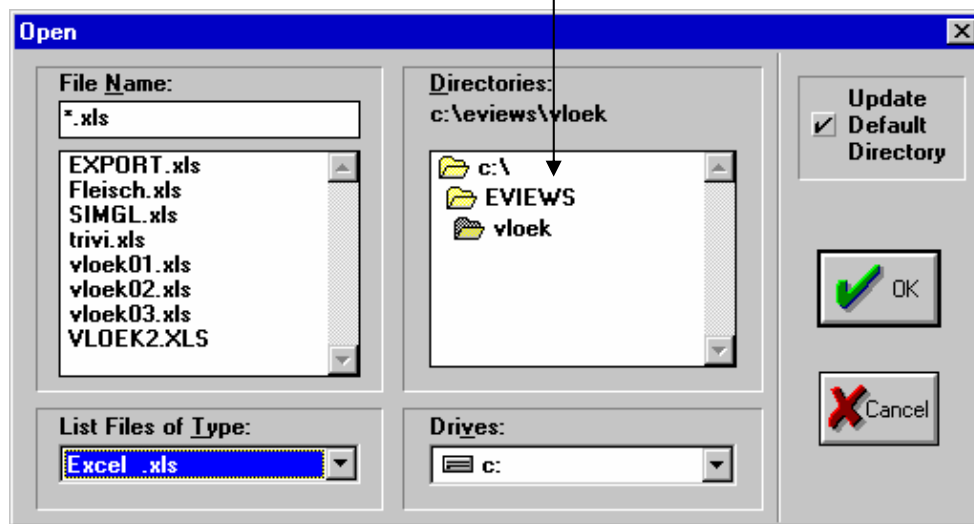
Open

File Name:

*.xls

EXPORT.xls
Fleisch.xls
SIMGL.xls
trivi.xls
vloek01.xls
vloek02.xls
vloek03.xls
VLOEK2.XLS

Directories:
c:\eviews\vloek

c:\
EVIEWS
vloek

Update Default Directory

OK

Cancel

List Files of Type:

Excel .xls

Drives:

c: